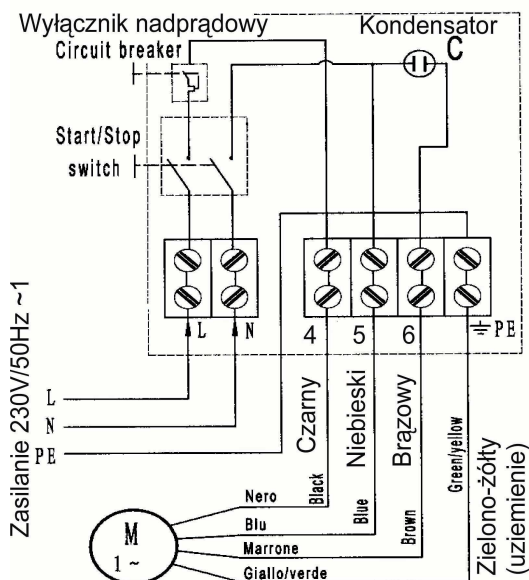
Wyłącznik nadprądowy
Kondensator
Circuit breaker
C
Start/Stop
switch
L
N
4
5
6
PE
Zasilanie 230V/50Hz ~1
L
N
PE
Czarny
Niebieski
Brązowy
Zielono-żółty (uziemienie)
Black
Blue
Brown
Green/yellow
Nero
Blu
Marrone
Giallo/verde
M
1 ~